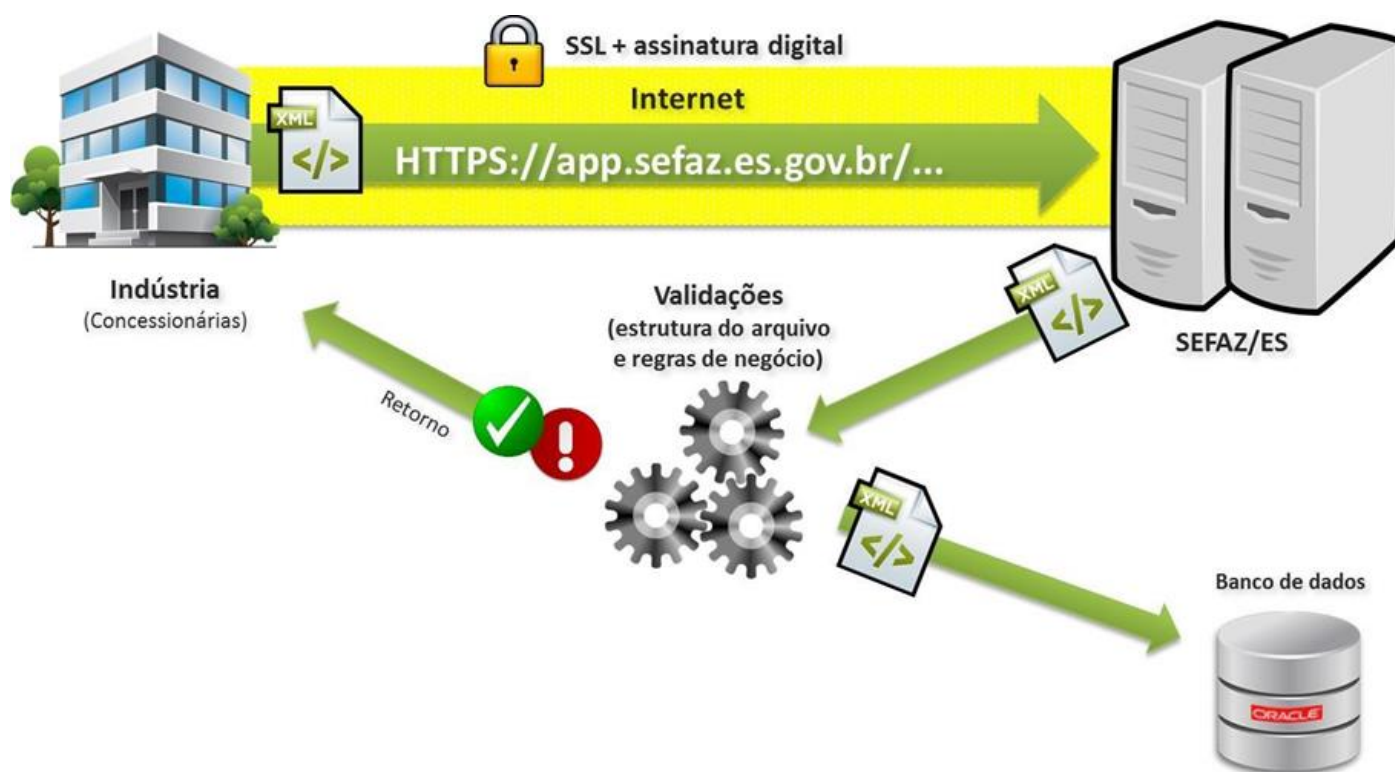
SSL + assinatura digital

Internet

XML
</>

HTTPS://app.sefaz.es.gov.br/...

Indústria
(Concessionárias)

Validações
(estrutura do arquivo e regras de negócio)

XML
</>

SEFAZ/ES

Retorno

XML
</>

Banco de dados

ORACLE